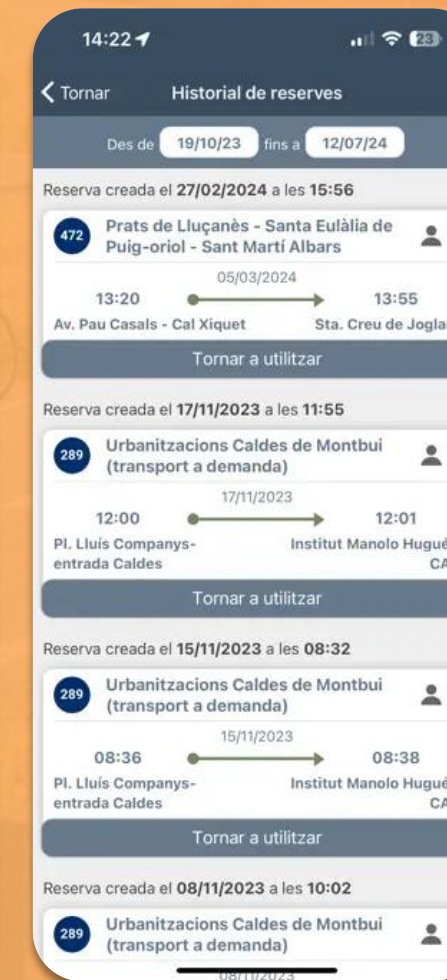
14:22

23

Tornar

Historial de reserves

Des de 19/10/23 fins a 12/07/24

Reserva creada el 27/02/2024 a les 15:56

472 Prats de Lluçanès - Santa Eulàlia de Puig-oriol - Sant Martí Albars

05/03/2024

13:20

13:55

Av. Pau Casals - Cal Xiquet

Sta. Creu de Jogla

Tornar a utilitzar

Reserva creada el 17/11/2023 a les 11:55

289 Urbanitzacions Caldes de Montbui (transport a demanda)

17/11/2023

12:00

12:01

Pl. Lluís Companys-entrada Caldes

Institut Manolo Hugué CA

Tornar a utilitzar

Reserva creada el 15/11/2023 a les 08:32

289 Urbanitzacions Caldes de Montbui (transport a demanda)

15/11/2023

08:36

08:38

Pl. Lluís Companys-entrada Caldes

Institut Manolo Hugué CA

Tornar a utilitzar

Reserva creada el 08/11/2023 a les 10:02

289 Urbanitzacions Caldes de Montbui (transport a demanda)

08/11/2023